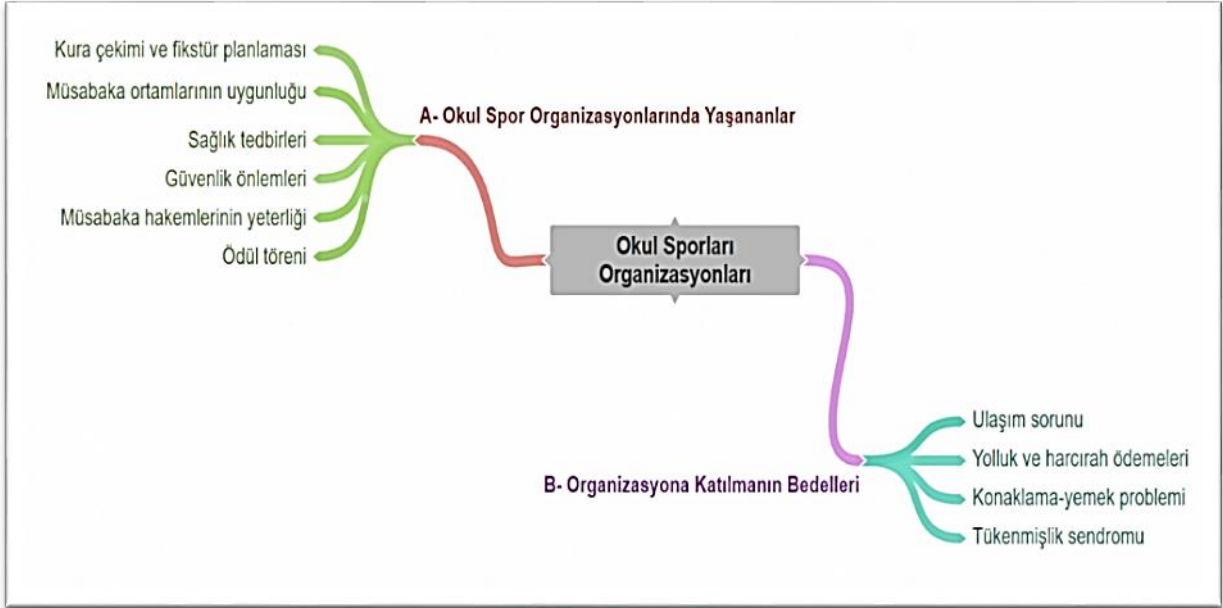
Kura çekimi ve fikstür planlaması
Müsabaka ortamlarının uygunluğu
Sağlık tedbirleri
Güvenlik önlemleri
Müsabaka hakemlerinin yeterliği
Ödül töreni

A- Okul Spor Organizasyonlarında Yaşananlar

Okul Sporları Organizasyonları

B- Organizasyona Katılmanın Bedelleri

Ulaşım sorunu
Yolluk ve harcırah ödemeleri
Konaklama-yemek problemi
Tükenmişlik sendromu